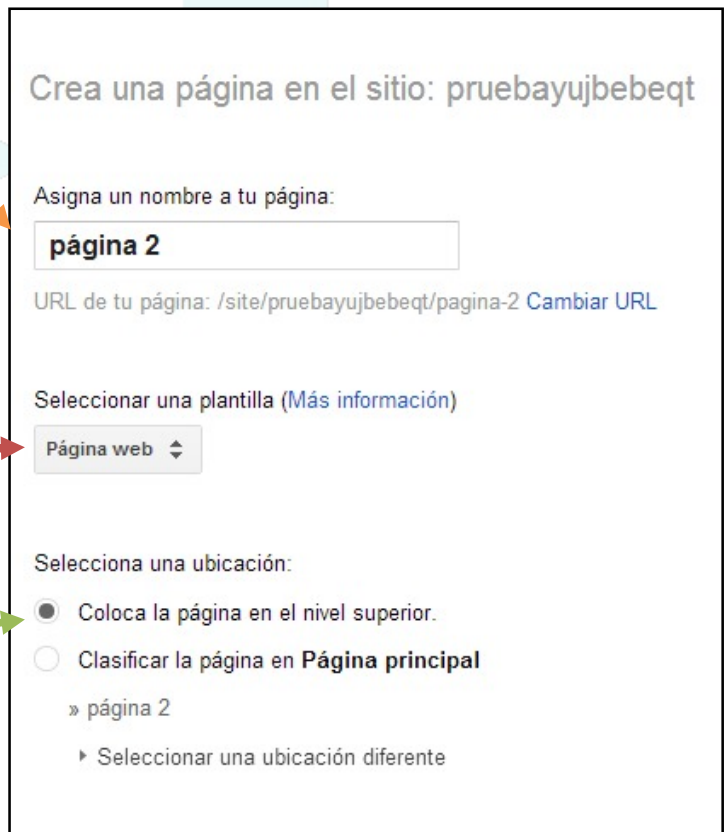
Crea una página en el sitio: pruebayujbebeqt

Asigna un nombre a tu página:

página 2

URL de tu página: /site/pruebayujbebeqt/pagina-2 Cambiar URL

Seleccionar una plantilla (Más información)

Página web

Selecciona una ubicación:

Coloca la página en el nivel superior.

Clasificar la página en Página principal

» página 2

▸ Seleccionar una ubicación diferente